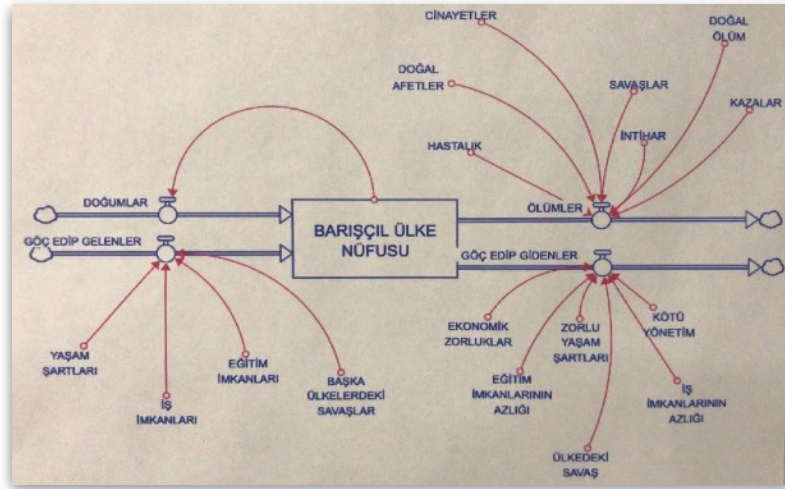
CİNAYETLER

DOĞAL ÖLÜM

DOĞAL AFETLER

SAVAŞLAR

KAZALAR

İNTİHAR

HASTALIK

DOĞUMLAR

BARIŞÇIL ÜLKE NÜFUSU

ÖLÜMLER

GÖÇ EDİP GELENLER

GÖÇ EDİP GİDENLER

EKONOMİK ZORLUKLAR

ZORLU YAŞAM ŞARTLARI

KÖTÜ YÖNETİM

YAŞAM ŞARTLARI

EĞİTİM İMKANLARI

BAŞKA ÜLKELERDEKİ SAVAŞLAR

EĞİTİM İMKANLARININ AZLIĞI

İŞ İMKANLARININ AZLIĞI

İŞ İMKANLARI

ÜLKEDEKİ SAVAŞ